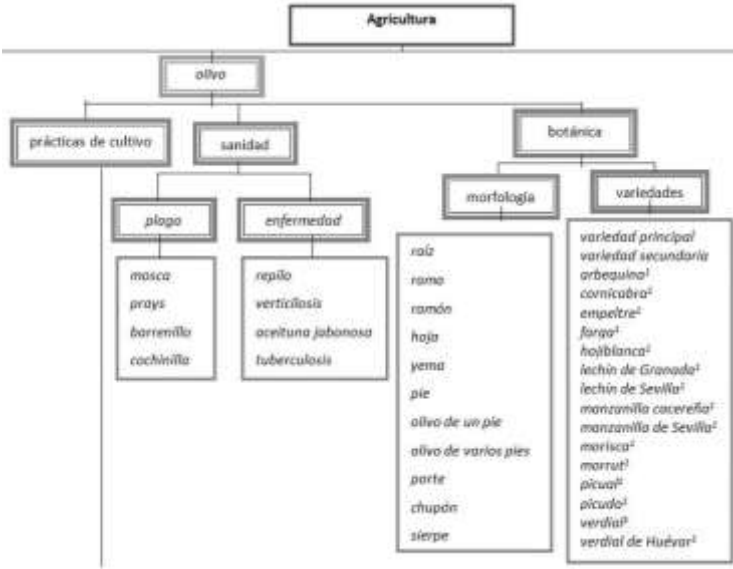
Agricultura

olivo

prácticas de cultivo

sanidad

botánica

plaga

enfermedad

morfología

variedades

mosca
prays
barrenillo
cochinilla

repilo
verticilosis
aceituna jabonosa
tuberculosis

raíz
rama
ramón
hoja
yema
pie
olivo de un pie
olivo de varios pies
parte
chupón
sierpe

variedad principal
variedad secundaria
arbequina$^1$
cornicabra$^1$
empeltre$^1$
farga$^1$
hojiblanca$^1$
lechín de Granada$^1$
lechín de Sevilla$^1$
manzanilla cacereña$^1$
manzanilla de Sevilla$^1$
morisca$^1$
morrut$^1$
picual$^1$
picudo$^1$
verdial$^1$
verdial de Huévar$^1$